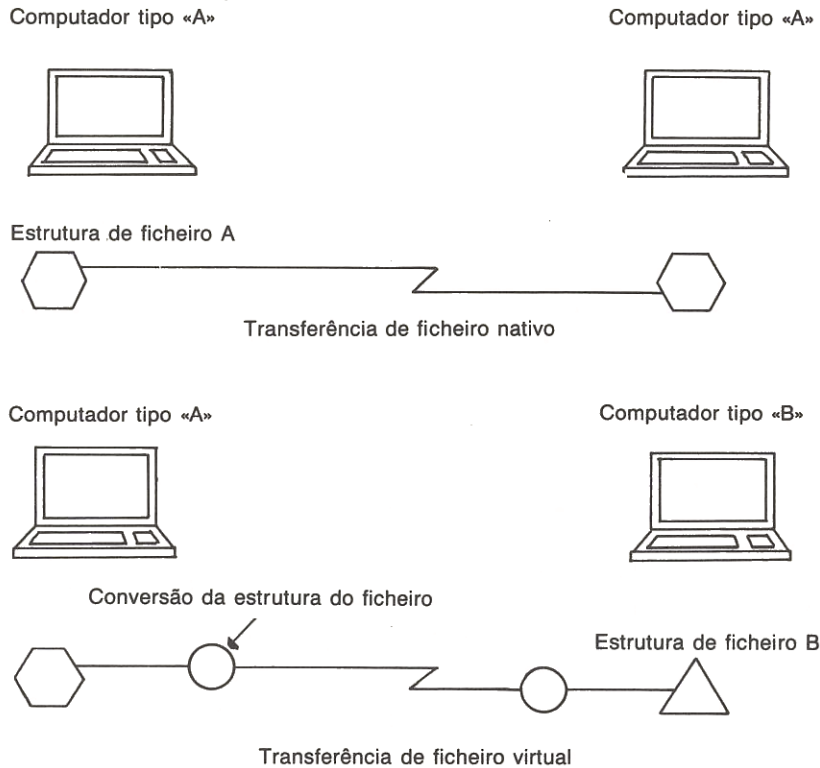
Computador tipo «A»

Computador tipo «A»

Estrutura de ficheiro A

Transferência de ficheiro nativo

Computador tipo «A»

Computador tipo «B»

Conversão da estrutura do ficheiro

Estrutura de ficheiro B

Transferência de ficheiro virtual